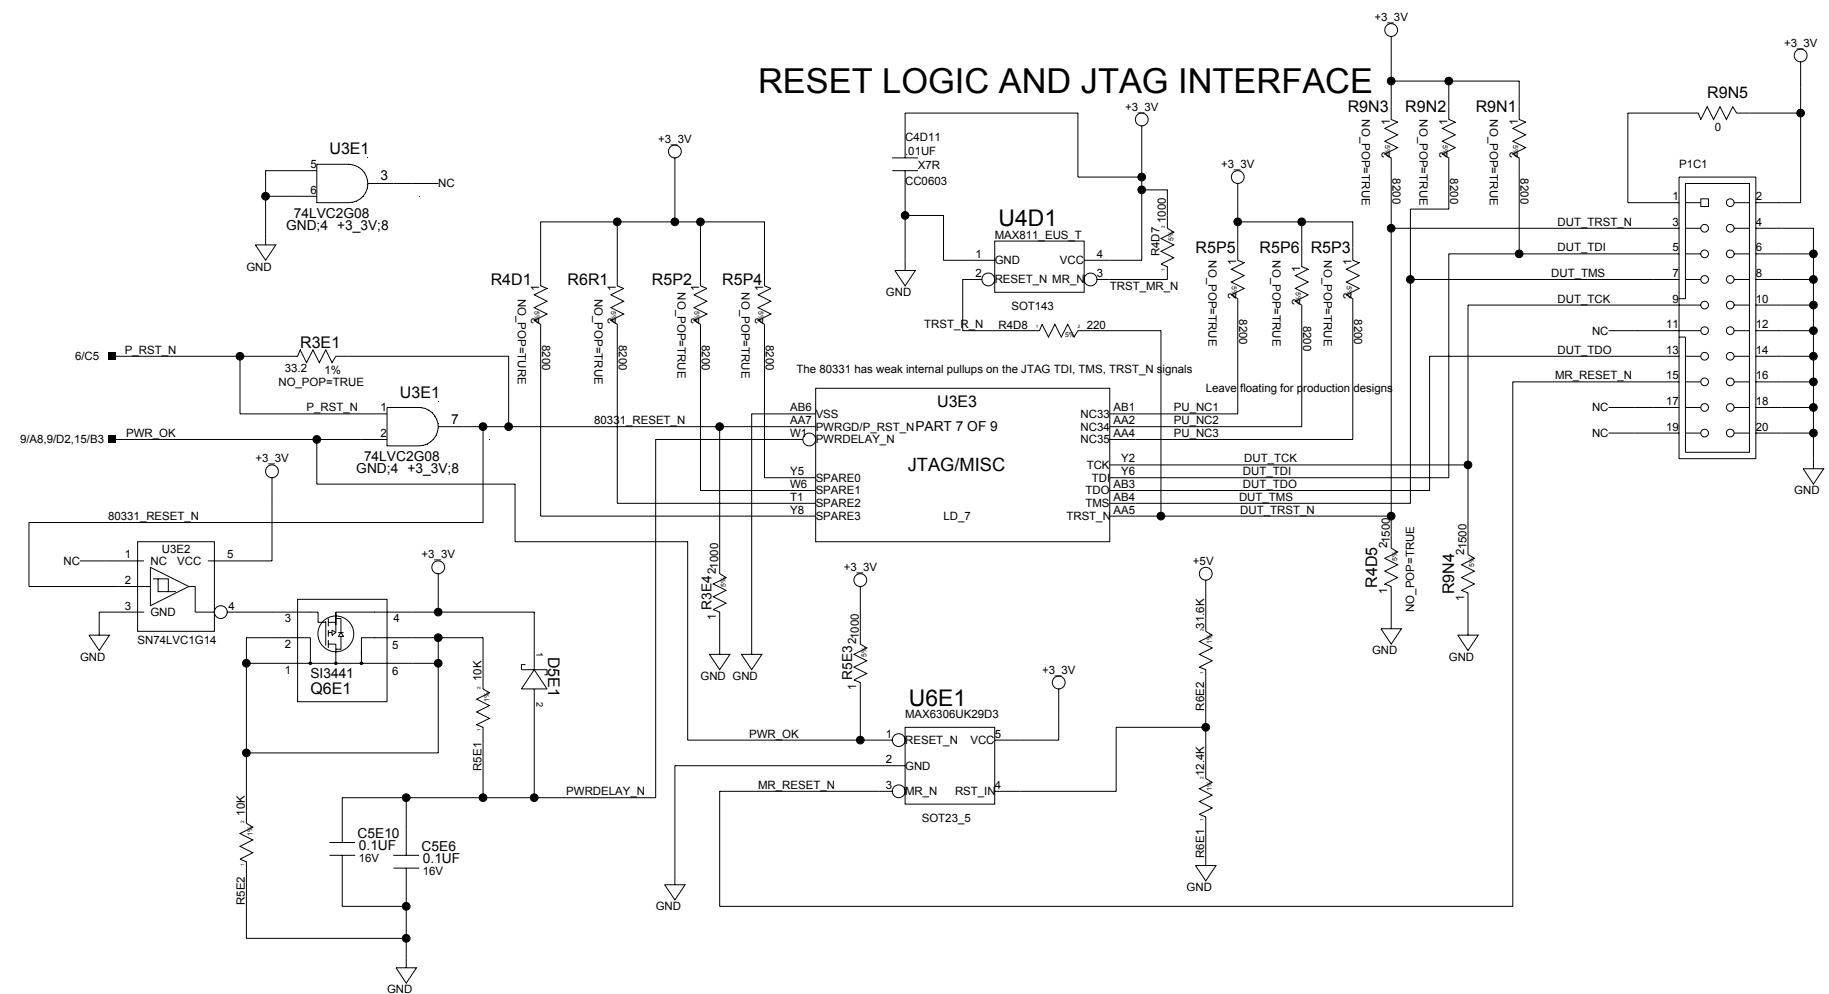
RESET LOGIC AND JTAG INTERFACE

U3E1
5
6
3
NC
74LVC2G08
GND;4 +3_3V;8
GND

+3_3V
R4D1 NO_POP=TURE 8200
R6R1 NO_POP=TRUE 8200
R5P2 NO_POP=TRUE 8200
R5P4 NO_POP=TRUE 8200

+3_3V
C4D11
.01UF
X7R
CC0603
GND

U4D1
MAX811_EUS_T
1 GND
2 RESET_N
VCC 4
MR_N 3
SOT143
TRST_MR_N
R4D7 1000
TRST_R_N
R4D8 220

+3_3V
R5P5 NO_POP=TRUE 8200
R5P6 NO_POP=TRUE 8200
R5P3 NO_POP=TRUE 8200

+3_3V
R9N3 NO_POP=TRUE 8200
R9N2 NO_POP=TRUE 8200
R9N1 NO_POP=TRUE 8200

+3_3V
R9N5
0
P1C1
DUT_TRST_N
DUT_TDI
DUT_TMS
DUT_TCK
NC
DUT_TDO
MR_RESET_N
NC
NC
1 2
3 4
5 6
7 8
9 10
11 12
13 14
15 16
17 18
19 20
GND

6/C5 P_RST_N
R3E1
33.2 1%
NO_POP=TRUE
P_RST_N
U3E1
1
2
7
9/A8,9/D2,15/B3 PWR_OK
74LVC2G08
GND;4 +3_3V;8

The 80331 has weak internal pullups on the JTAG TDI, TMS, TRST_N signals
Leave floating for production designs

U3E3
PART 7 OF 9
JTAG/MISC
LD_7
80331_RESET_N
AB6 VSS
AA7 PWRGD/P_RST_N
W1 PWRDELAY_N
Y5 SPARE0
W6 SPARE1
T1 SPARE2
Y8 SPARE3
NC33 AB1 PU_NC1
NC34 AA2 PU_NC2
NC35 AA4 PU_NC3
TCK Y2 DUT_TCK
TDI Y6 DUT_TDI
TDO AB3 DUT_TDO
TMS AB4 DUT_TMS
TRST_N AA5 DUT_TRST_N

+3_3V
80331_RESET_N
U3E2
NC 1 NC
2
3 GND
VCC 5
4
SN74LVC1G14
GND

R3E4 1000
GND GND

R4D5 1500 NO_POP=TRUE
GND
R9N4 1500
GND

+3_3V
3
2
1
4
5
6
SI3441
Q6E1
10K
R5E1
D5E1
10K
R5E2
PWRDELAY_N
C5E10
0.1UF
16V
C5E6
0.1UF
16V
GND

+3_3V
R5E3 1000
U6E1
MAX6306UK29D3
PWR_OK
1 RESET_N
2 GND
MR_RESET_N
3 MR_N
VCC 5
RST_IN 4
SOT23_5
+3_3V
GND

+5V
31.6K
R6E2
12.4K
R6E1
GND